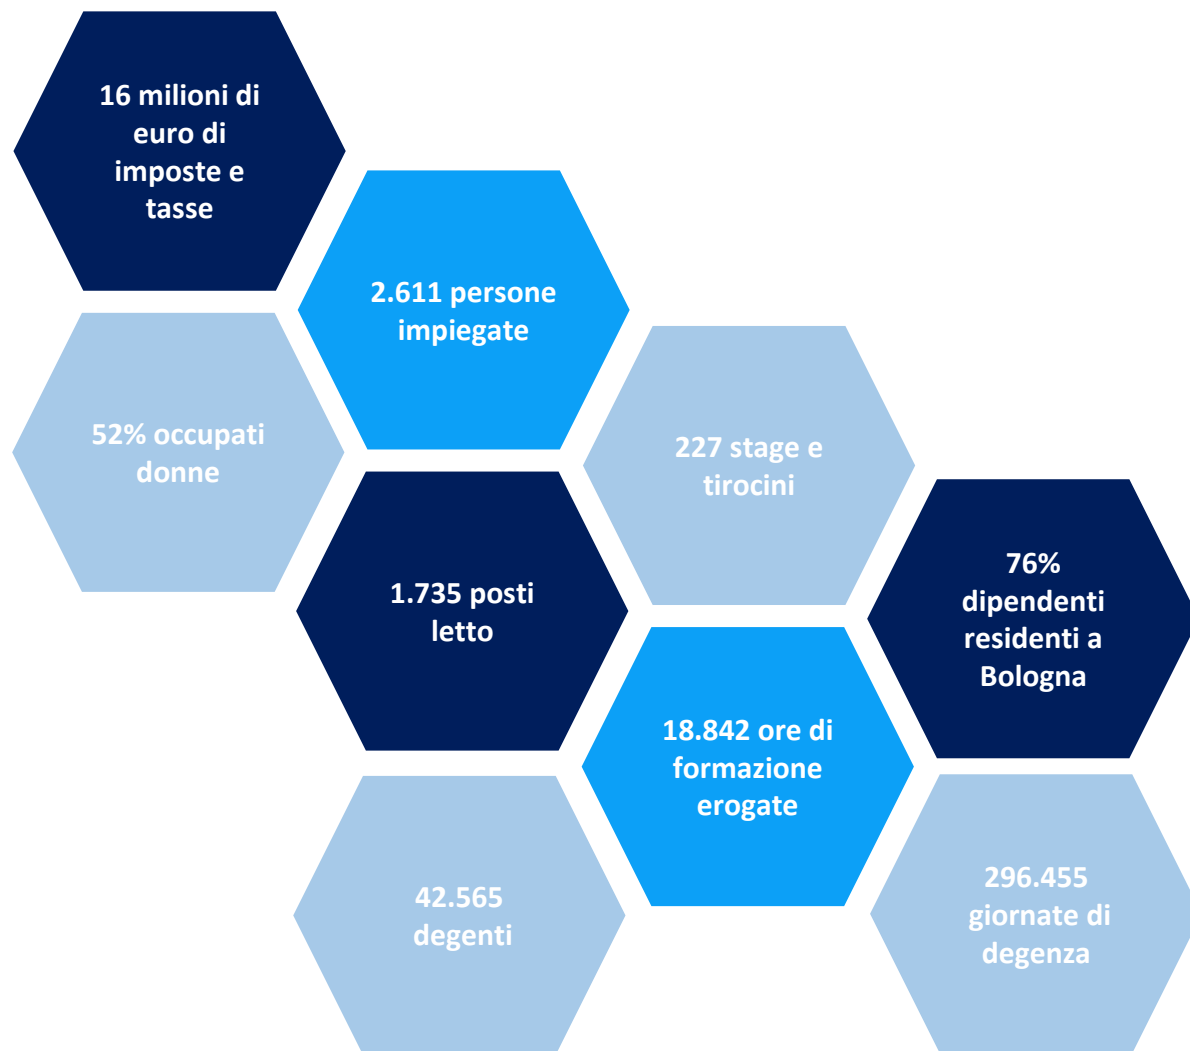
16 milioni di euro di imposte e tasse

52% occupati donne

2.611 persone impiegate

1.735 posti letto

42.565 degenti

227 stage e tirocini

18.842 ore di formazione erogate

76% dipendenti residenti a Bologna

296.455 giornate di degenza